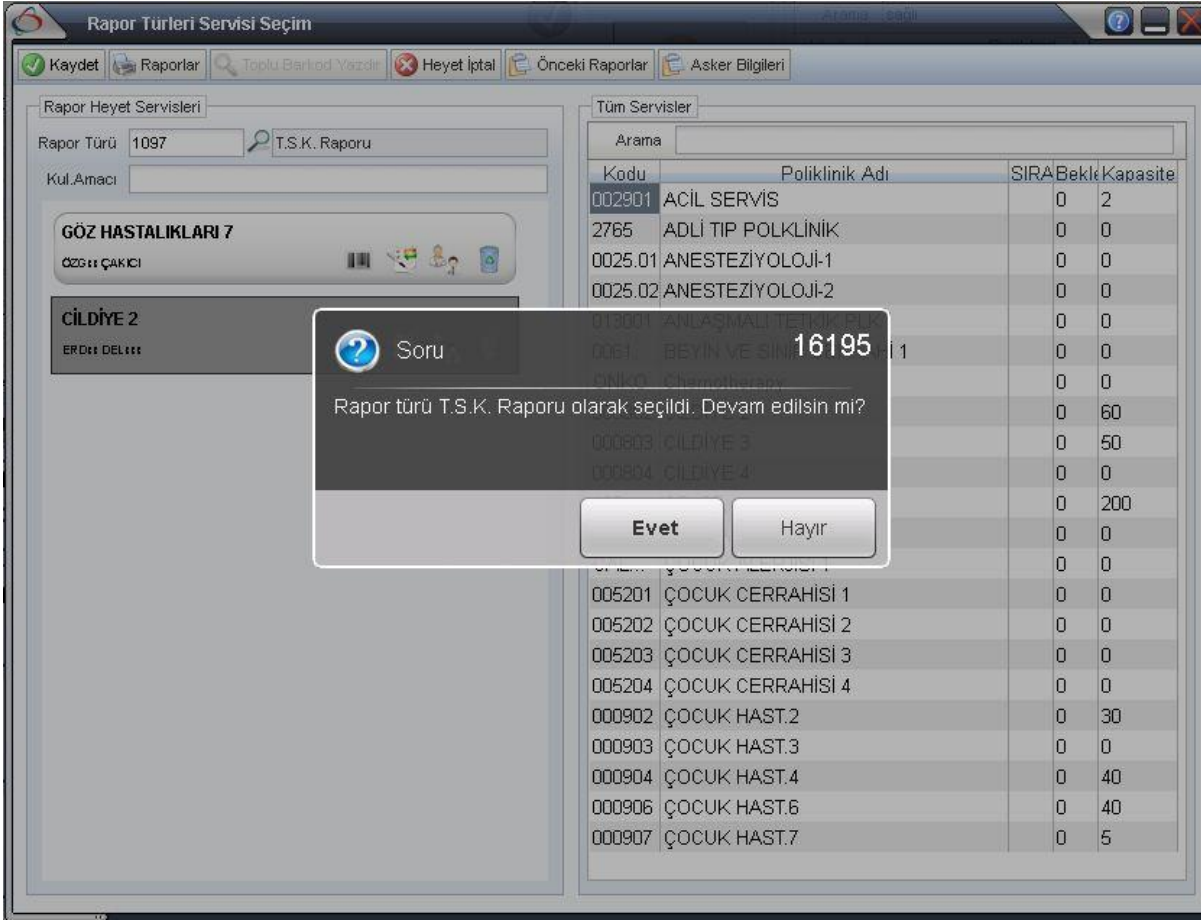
Rapor Türleri Servisi Seçim

Kaydet | Raporlar | Toplu Barkod Yazdır | Heyet İptal | Önceki Raporlar | Asker Bilgileri

Rapor Heyet Servisleri

Rapor Türü 1097 T.S.K. Raporu

Kul.Amacı

GÖZ HASTALIKLARI 7
ÖZG::: ÇAKICI

CİLDİYE 2
ERD::: DEL:::

Tüm Servisler

Arama

| Kodu | Poliklinik Adı | SIRA | Bekl | Kapasite |
|---|---|---|---|---|
| 002901 | ACİL SERVİS | | 0 | 2 |
| 2765 | ADLİ TIP POLKLİNİK | | 0 | 0 |
| 0025.01 | ANESTEZİYOLOJİ-1 | | 0 | 0 |
| 0025.02 | ANESTEZİYOLOJİ-2 | | 0 | 0 |
| 013001 | ANLAŞMALI TETKİK PLK | | 0 | 0 |
| 0061 | BEYİN VE SİNİR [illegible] 1 | | 0 | 0 |
| ONKO | Chemotherapy | | 0 | 0 |
| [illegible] | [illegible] | | 0 | 60 |
| 000803 | CİLDİYE 3 | | 0 | 50 |
| 000804 | CİLDİYE 4 | | 0 | 0 |
| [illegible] | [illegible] | | 0 | 200 |
| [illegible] | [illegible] | | 0 | 0 |
| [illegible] | ÇOCUK ALLERJİSİ 1 | | 0 | 0 |
| 005201 | ÇOCUK CERRAHİSİ 1 | | 0 | 0 |
| 005202 | ÇOCUK CERRAHİSİ 2 | | 0 | 0 |
| 005203 | ÇOCUK CERRAHİSİ 3 | | 0 | 0 |
| 005204 | ÇOCUK CERRAHİSİ 4 | | 0 | 0 |
| 000902 | ÇOCUK HAST.2 | | 0 | 30 |
| 000903 | ÇOCUK HAST.3 | | 0 | 0 |
| 000904 | ÇOCUK HAST.4 | | 0 | 40 |
| 000906 | ÇOCUK HAST.6 | | 0 | 40 |
| 000907 | ÇOCUK HAST.7 | | 0 | 5 |

Soru 16195

Rapor türü T.S.K. Raporu olarak seçildi. Devam edilsin mi?

Evet Hayır